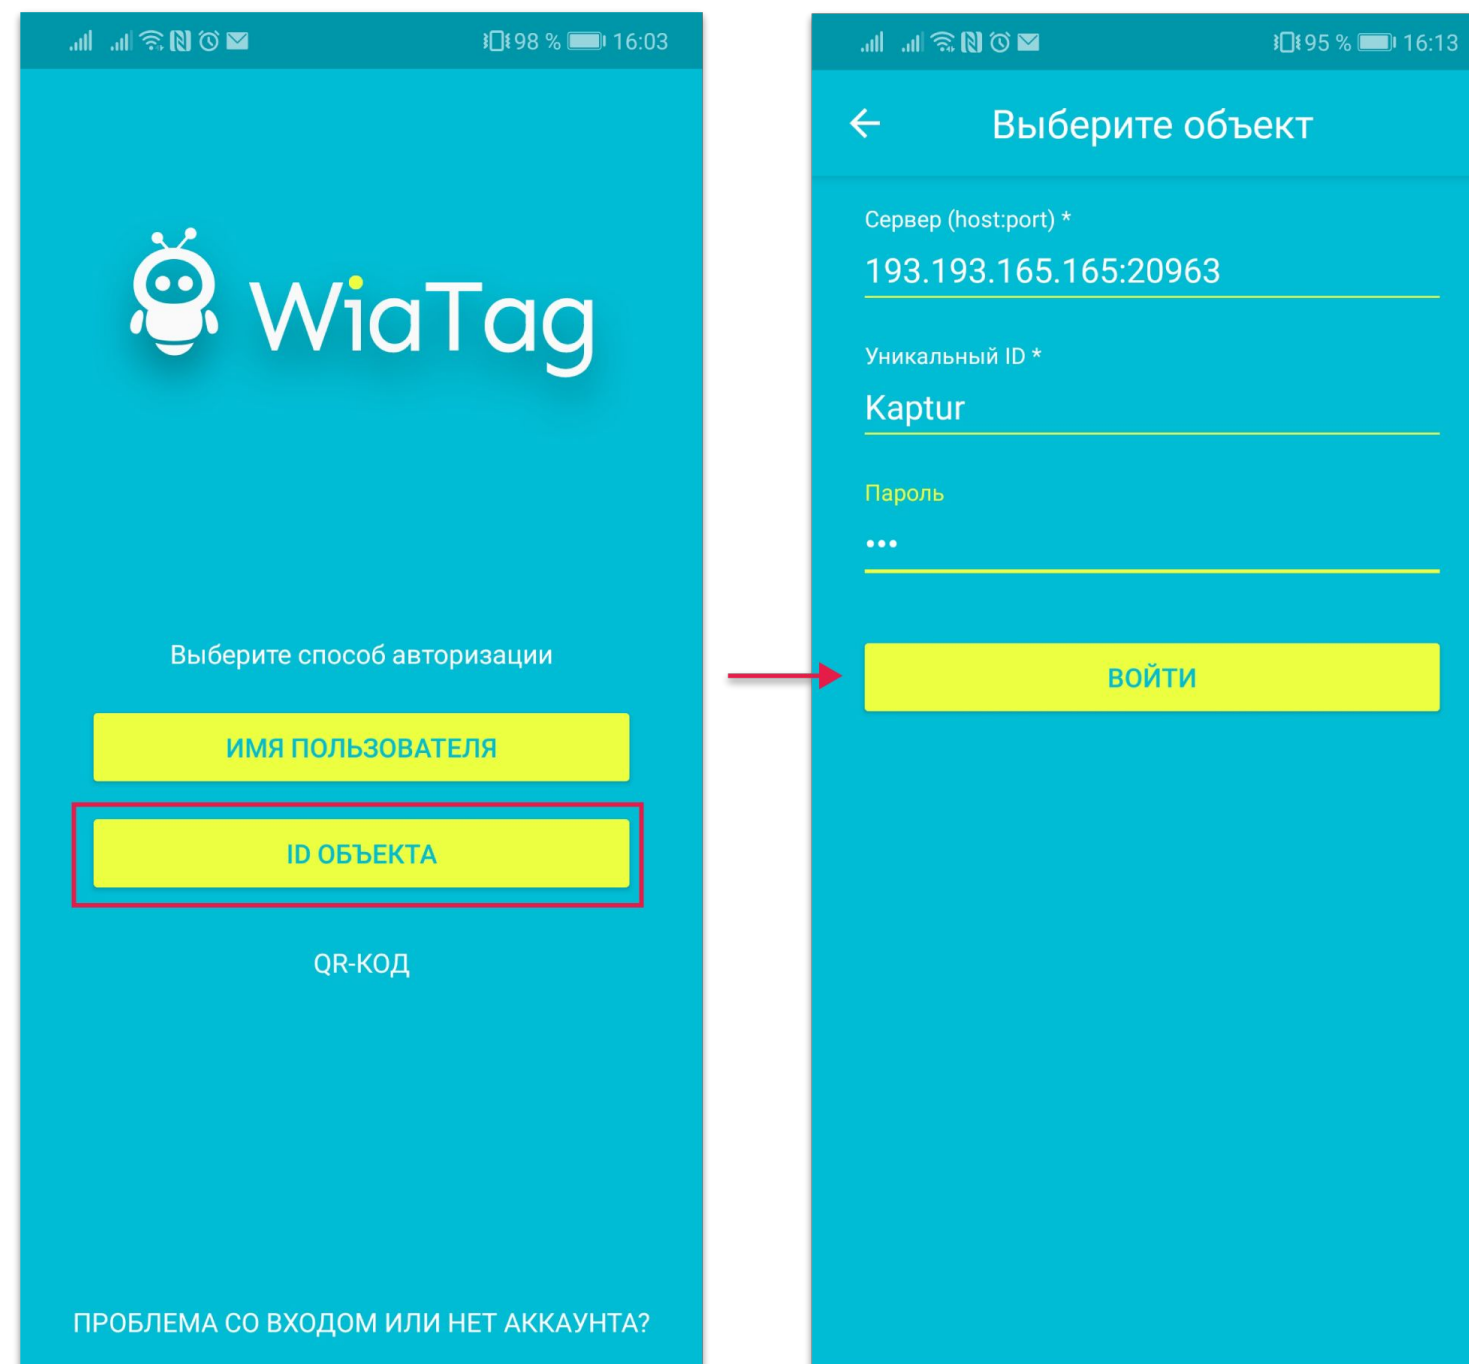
98 % 16:03

WiaTag

Выберите способ авторизации

ИМЯ ПОЛЬЗОВАТЕЛЯ

ID ОБЪЕКТА

QR-КОД

ПРОБЛЕМА СО ВХОДОМ ИЛИ НЕТ АККАУНТА?

95 % 16:13

Выберите объект

Сервер (host:port) *

193.193.165.165:20963

Уникальный ID *

Kaptur

Пароль

•••

ВОЙТИ